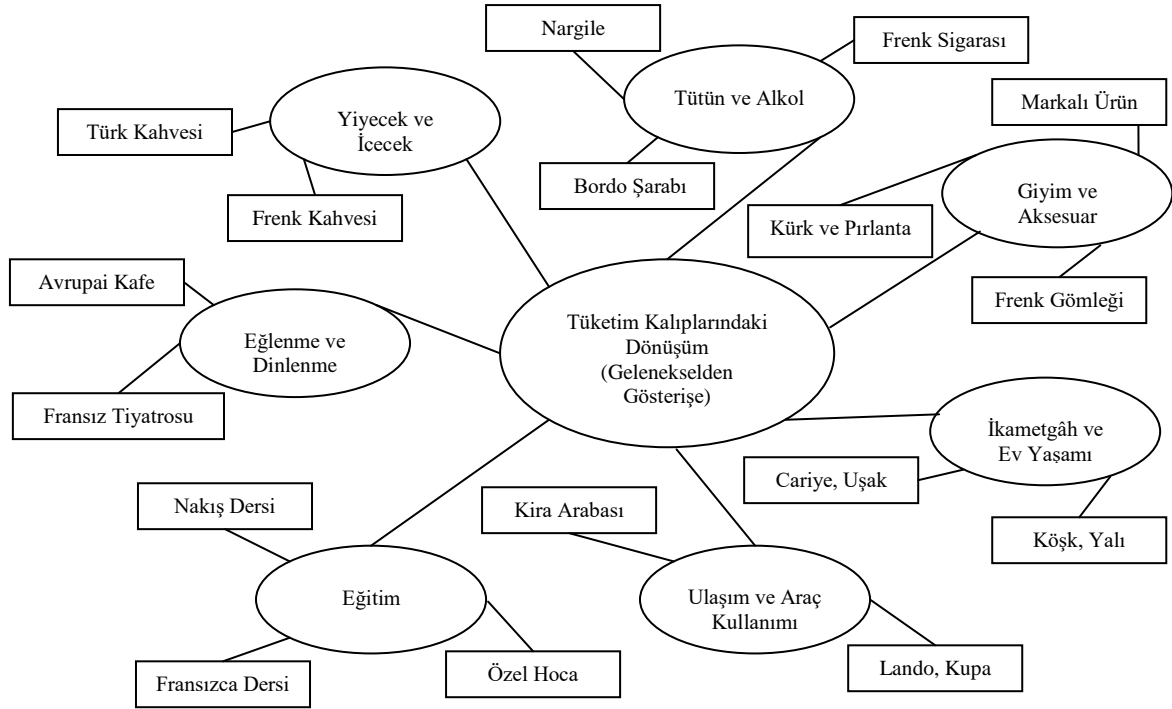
Nargile

Frenk Sigarası

Tütün ve Alkol

Markalı Ürün

Yiyecek ve İçecek

Türk Kahvesi

Bordo Şarabı

Frenk Kahvesi

Giyim ve Aksesuar

Kürk ve Pırlanta

Avrupai Kafe

Frenk Gömleği

Eğlenme ve Dinlenme

Tüketim Kalıplarındaki Dönüşüm (Gelenekselden Gösterişe)

Fransız Tiyatrosu

İkametgâh ve Ev Yaşamı

Cariye, Uşak

Nakış Dersi

Kira Arabası

Köşk, Yalı

Eğitim

Ulaşım ve Araç Kullanımı

Özel Hoca

Fransızca Dersi

Lando, Kupa